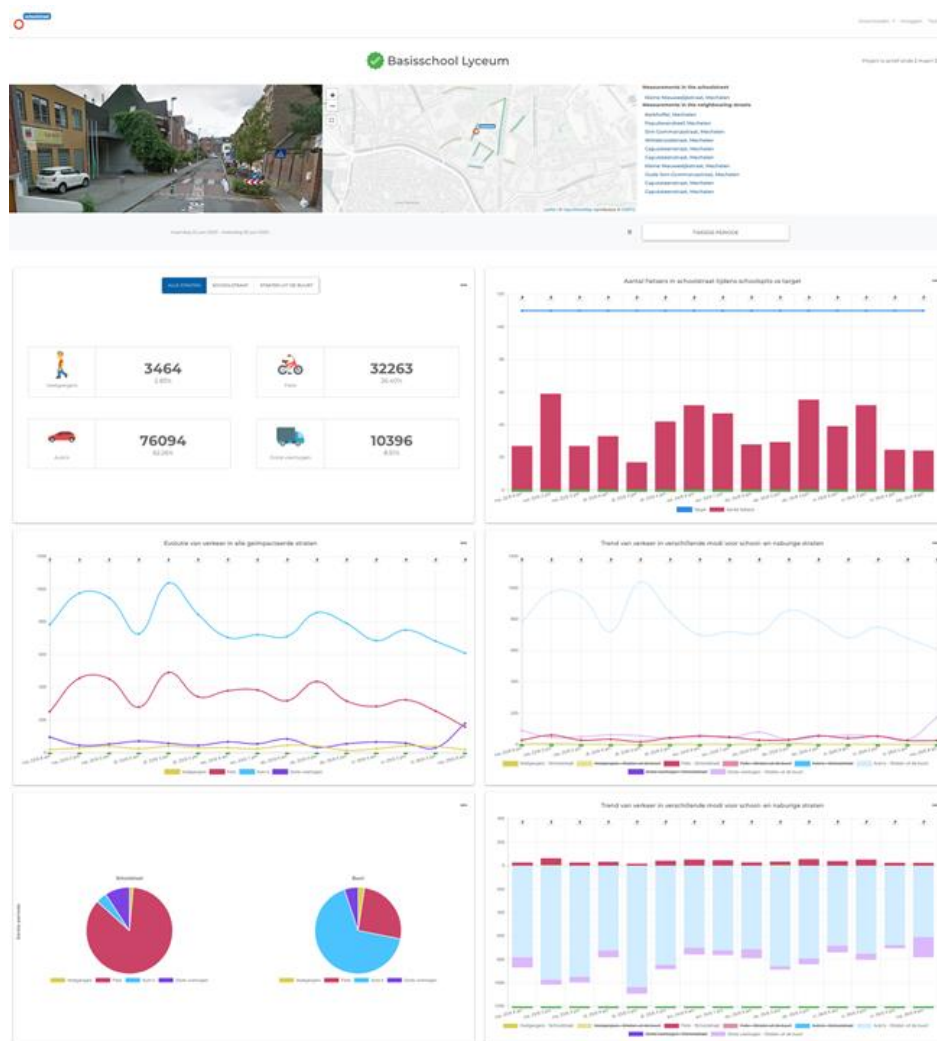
Basisschool Lyceum

Measurements in the schoolstreet
Measurements in the neighbouring streets

TWEEDE PERIODE

ALLE STRATEN
SCHOOLSTRAAT
STRATEN UIT DE BUURT

Voetgangers
3464
2.85%

Fiets
32263
26.40%

Auto's
76094
62.26%

Grote voertuigen
10396
8.51%

Aantal fietsers in schoolstraat tijdens schooltijd vs target

Target
Aantal fietsers

Evolutie van verkeer in alle geïmpacteerde straten

Voetgangers
Fiets
Auto's
Grote voertuigen

Trend van verkeer in verschillende modi voor school- en naburige straten

Trend van verkeer in verschillende modi voor school- en naburige straten

Schoolstraat
Buurt

Voetgangers
Fiets
Auto's
Grote voertuigen